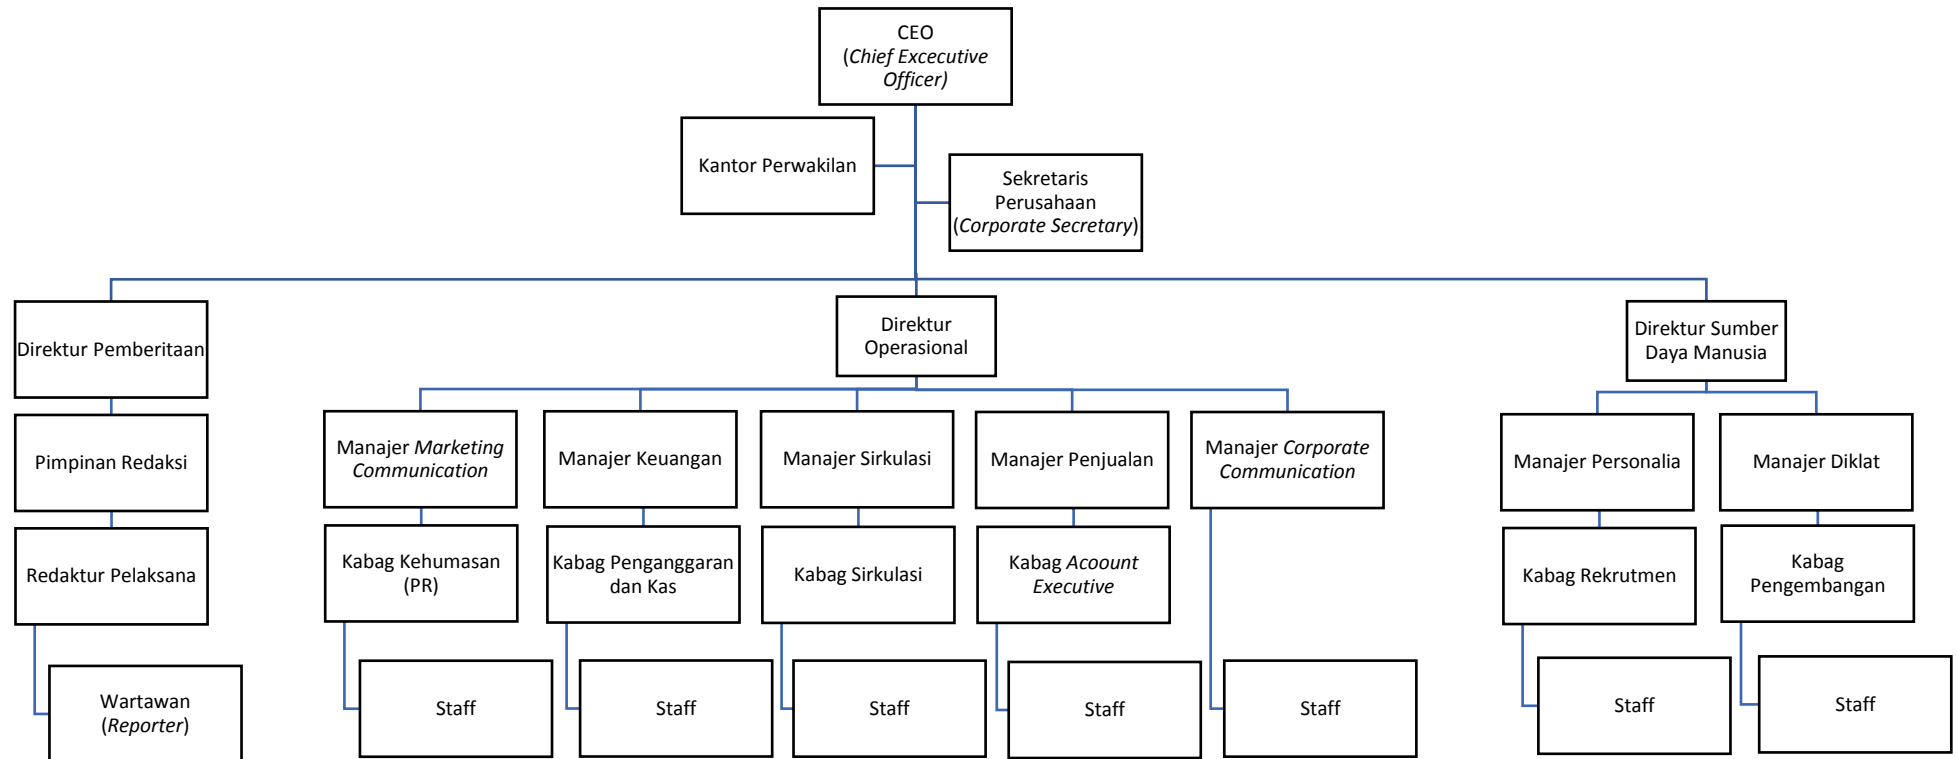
CEO (Chief Excecutive Officer)

Kantor Perwakilan

Sekretaris Perusahaan (Corporate Secretary)

Direktur Pemberitaan

Pimpinan Redaksi

Redaktur Pelaksana

Wartawan (Reporter)

Direktur Operasional

Manajer Marketing Communication

Kabag Kehumasan (PR)

Staff

Manajer Keuangan

Kabag Penganggaran dan Kas

Staff

Manajer Sirkulasi

Kabag Sirkulasi

Staff

Manajer Penjualan

Kabag Acoount Executive

Staff

Manajer Corporate Communication

Staff

Direktur Sumber Daya Manusia

Manajer Personalia

Kabag Rekrutmen

Staff

Manajer Diklat

Kabag Pengembangan

Staff